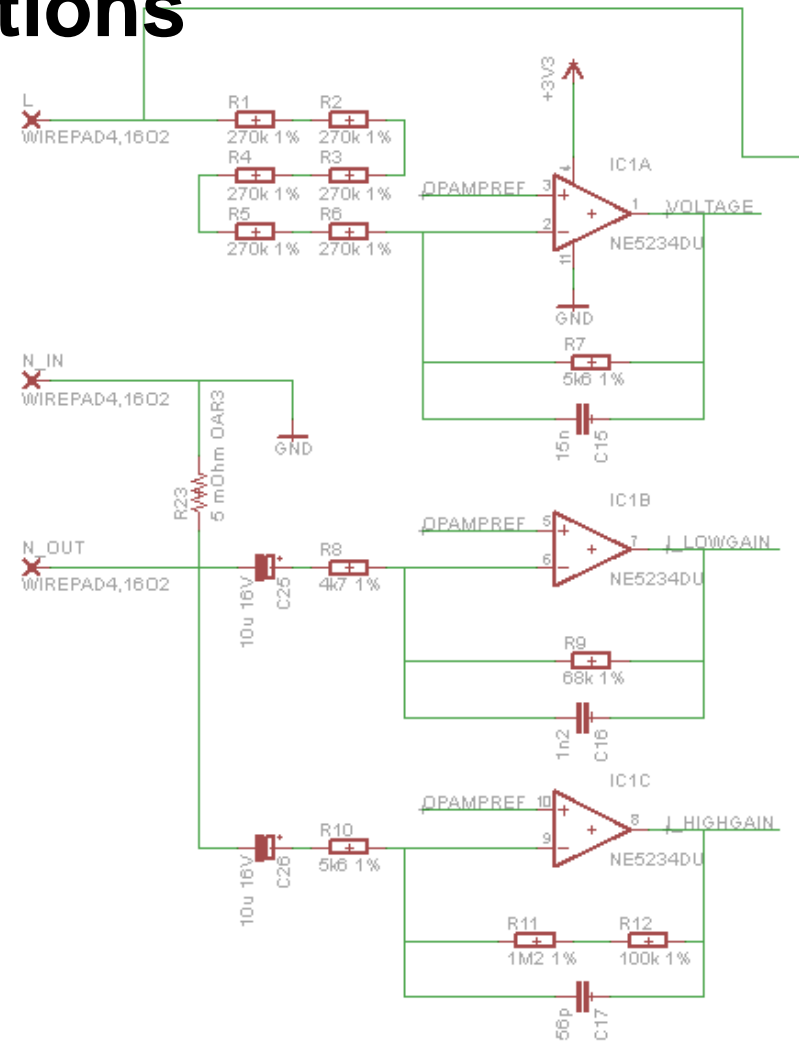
tions

L
WIREPAD4,16O2
R1
270k 1%
R2
270k 1%
R4
270k 1%
R3
270k 1%
R5
270k 1%
R6
270k 1%
+3V3
IC1A
OPAMPREF
3
2
4
1
11
VOLTAGE
NE5234DU
GND
R7
5k6 1%
15n
C15

N_IN
WIREPAD4,16O2
GND
R23
5 mOhm OAR3
IC1B
OPAMPREF
5
6
7
I_LOWGAIN
NE5234DU
N_OUT
WIREPAD4,16O2
10u 16V
C25
R8
4k7 1%
R9
68k 1%
1n2
C16

IC1C
OPAMPREF
10
9
8
I_HIGHGAIN
NE5234DU
10u 16V
C26
R10
5k6 1%
R11
1M2 1%
R12
100k 1%
56p
C17